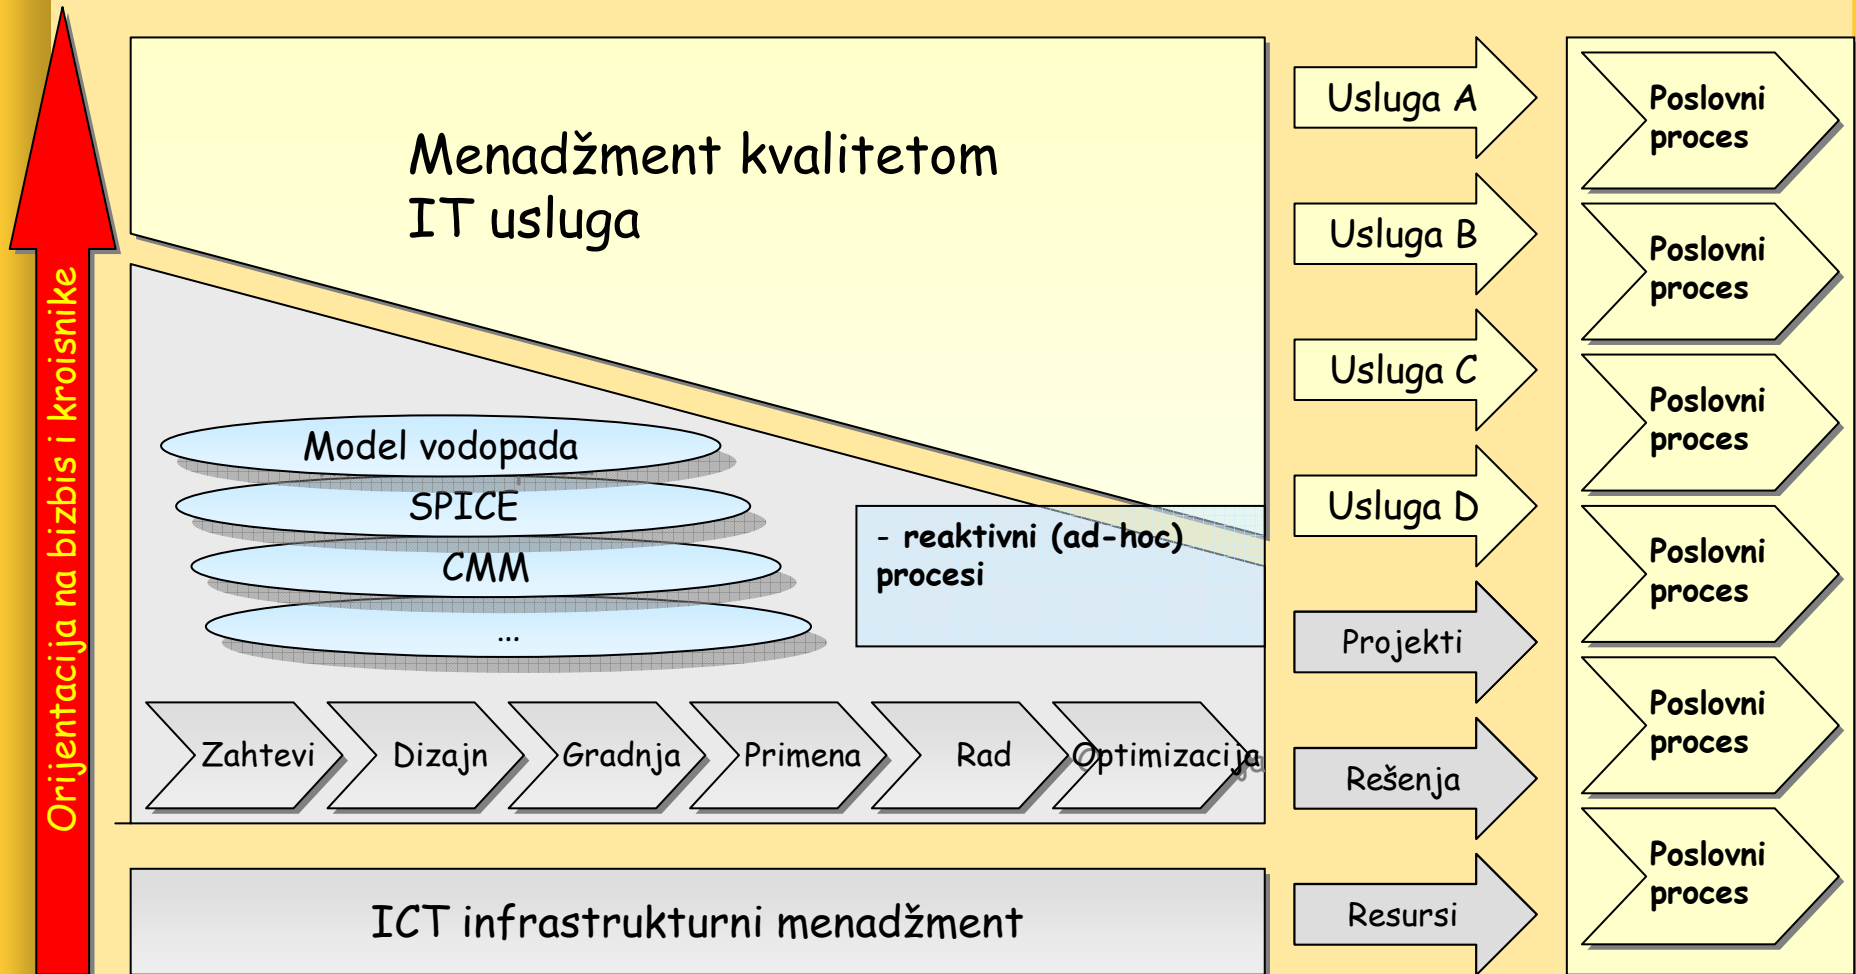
Orijentacija na bizbis i kroisnike

Menadžment kvalitetom IT usluga

Model vodopada

SPICE

CMM

...

- reaktivni (ad-hoc) procesi

Zahtevi

Dizajn

Gradnja

Primena

Rad

Optimizacija

ICT infrastrukturni menadžment

Usluga A

Usluga B

Usluga C

Usluga D

Projekti

Rešenja

Resursi

Poslovni proces

Poslovni proces

Poslovni proces

Poslovni proces

Poslovni proces

Poslovni proces